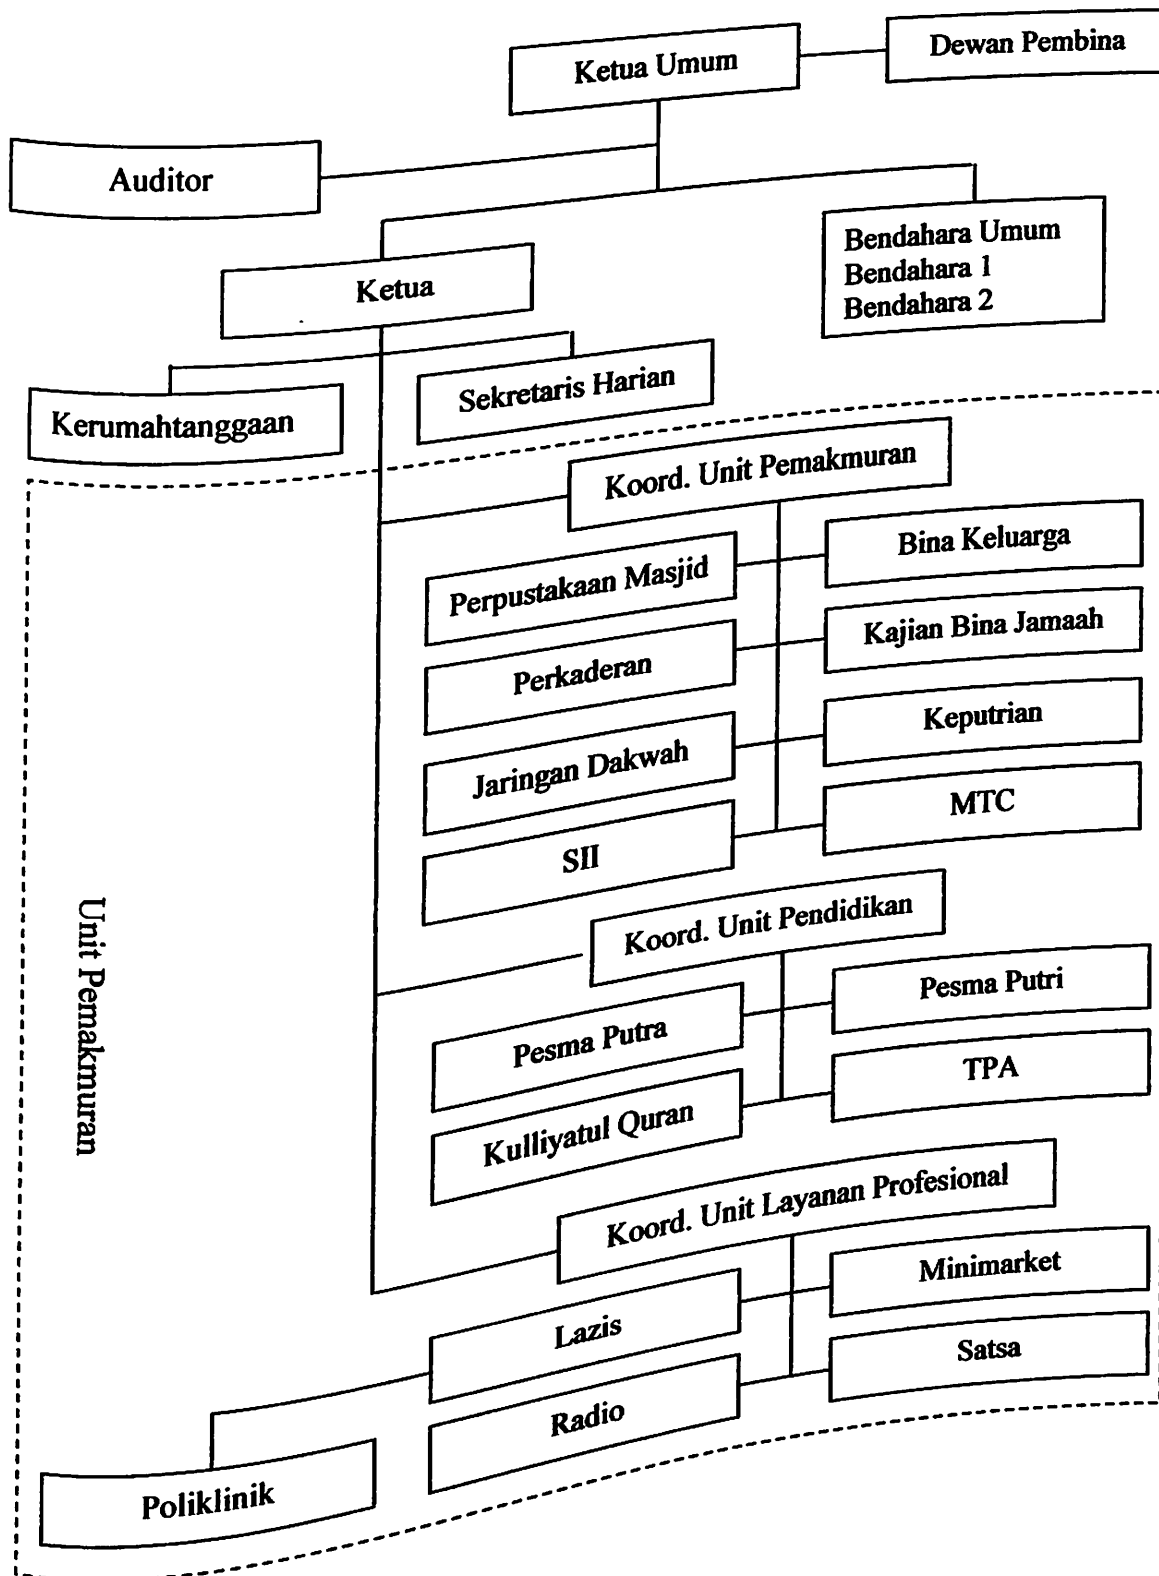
Ketua Umum
Dewan Pembina
Auditor
Ketua
Bendahara Umum
Bendahara 1
Bendahara 2
Kerumahtanggaan
Sekretaris Harian
Koord. Unit Pemakmuran
Perpustakaan Masjid
Bina Keluarga
Perkaderan
Kajian Bina Jamaah
Jaringan Dakwah
Keputrian
SII
MTC
Koord. Unit Pendidikan
Pesma Putra
Pesma Putri
Kulliyatul Quran
TPA
Koord. Unit Layanan Profesional
Lazis
Minimarket
Radio
Satsa
Poliklinik
Unit Pemakmuran